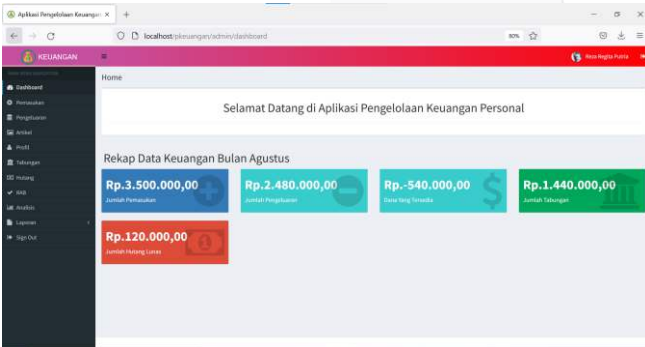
Aplikasi Pengelolaan Keuangan ×
+
localhost/pkeuangan/admin/dashboard
90%
KEUANGAN
≡
Reza Regita Putria
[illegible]
Dashboard
Pemasukan
Pengeluaran
Artikel
Profil
Tabungan
Hutang
RAB
Analisis
Laporan
Sign Out
Home
Selamat Datang di Aplikasi Pengelolaan Keuangan Personal
Rekap Data Keuangan Bulan Agustus
Rp.3.500.000,00
Jumlah Pemasukan
Rp.2.480.000,00
Jumlah Pengeluaran
Rp.-540.000,00
Dana Yang Tersedia
Rp.1.440.000,00
Jumlah Tabungan
Rp.120.000,00
Jumlah Hutang Lunas